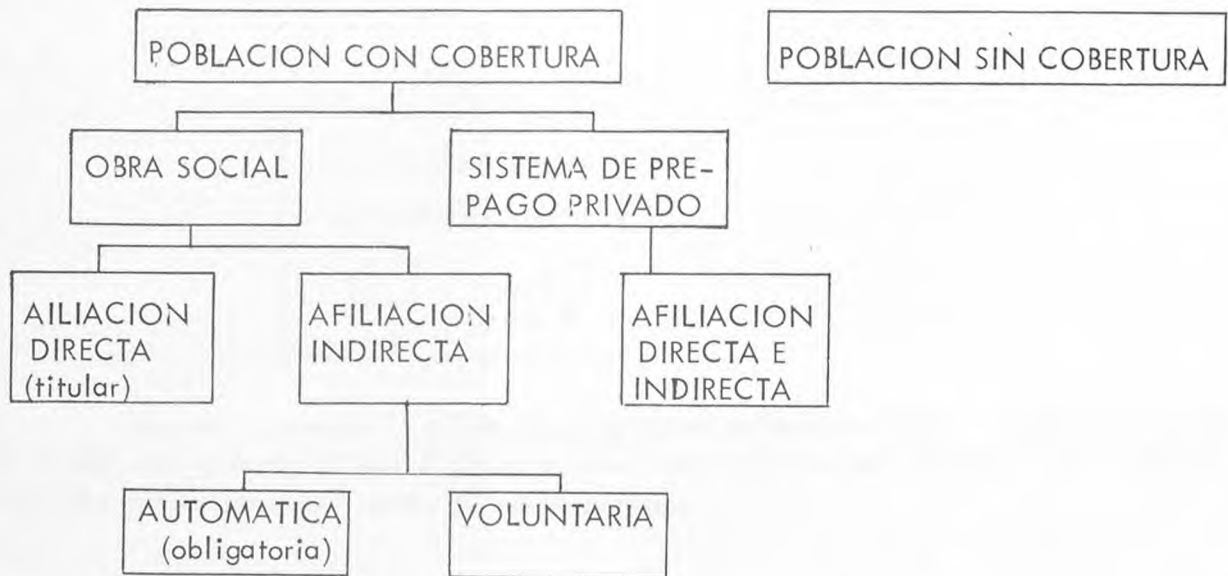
POBLACION CON COBERTURA

POBLACION SIN COBERTURA

OBRA SOCIAL

SISTEMA DE PREPAGO PRIVADO

AILIACION DIRECTA (titular)

AFILIACION INDIRECTA

AFILIACION DIRECTA E INDIRECTA

AUTOMATICA (obligatoria)

VOLUNTARIA